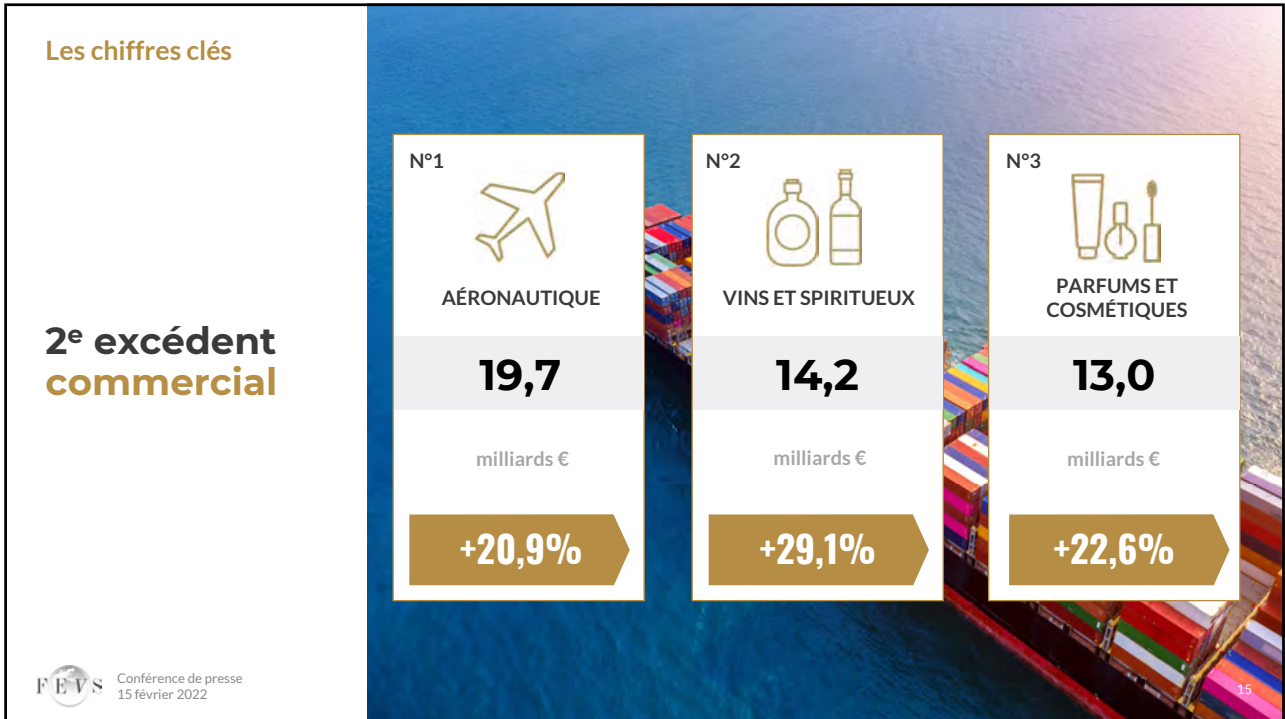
Les chiffres clés

2$^{e}$ excédent commercial

N°1

AÉRONAUTIQUE

19,7

milliards €

+20,9%

N°2

VINS ET SPIRITUEUX

14,2

milliards €

+29,1%

N°3

PARFUMS ET COSMÉTIQUES

13,0

milliards €

+22,6%

FEVS

Conférence de presse
15 février 2022

15